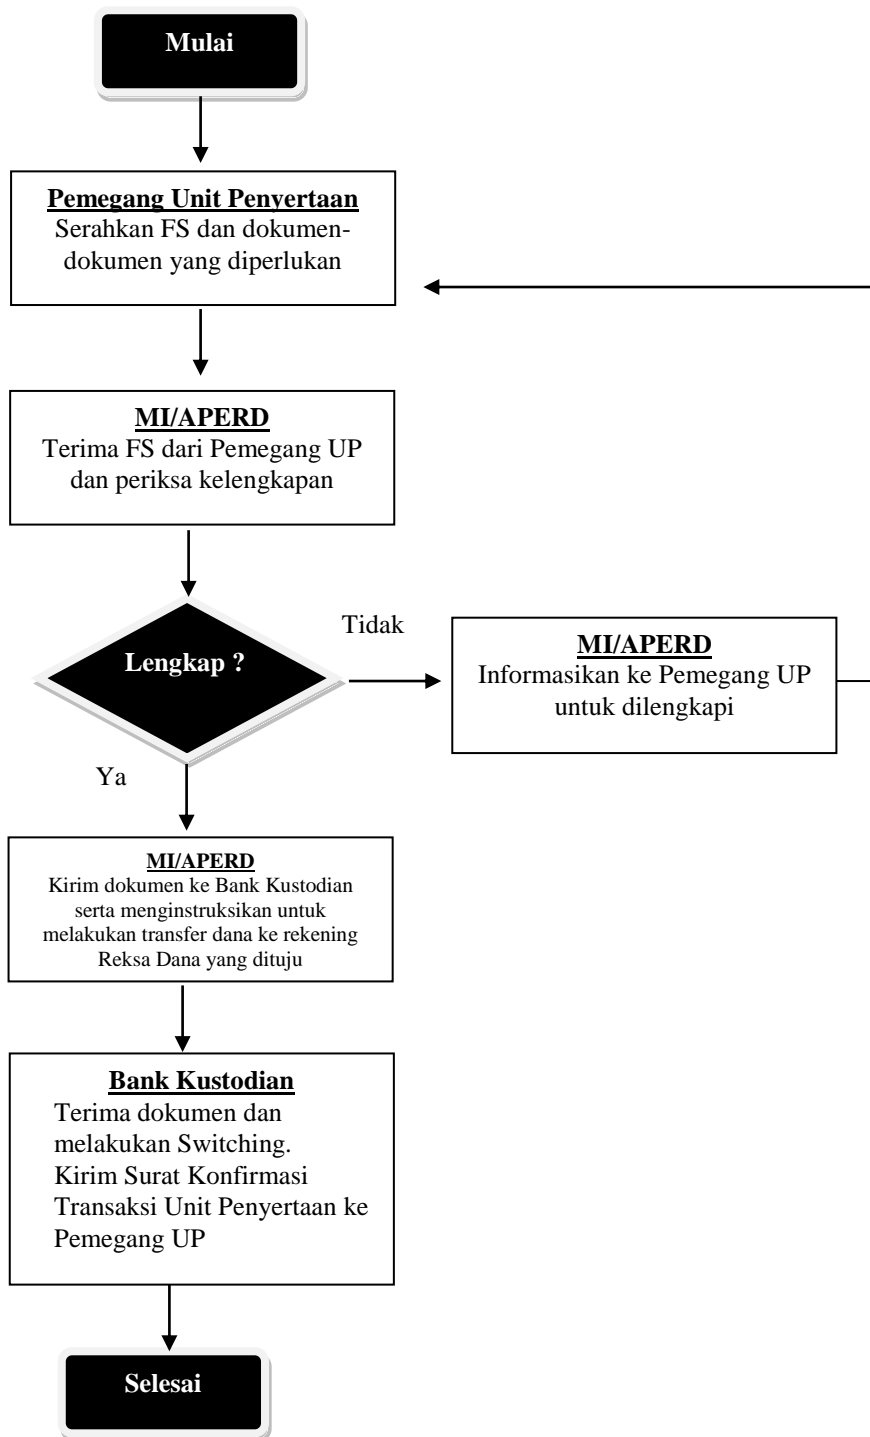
Mulai

Pemegang Unit Penyertaan
Serahkan FS dan dokumen-dokumen yang diperlukan

MI/APERD
Terima FS dari Pemegang UP dan periksa kelengkapan

Lengkap ?

Tidak

MI/APERD
Informasikan ke Pemegang UP untuk dilengkapi

Ya

MI/APERD
Kirim dokumen ke Bank Kustodian serta menginstruksikan untuk melakukan transfer dana ke rekening Reksa Dana yang dituju

Bank Kustodian
Terima dokumen dan melakukan Switching. Kirim Surat Konfirmasi Transaksi Unit Penyertaan ke Pemegang UP

Selesai